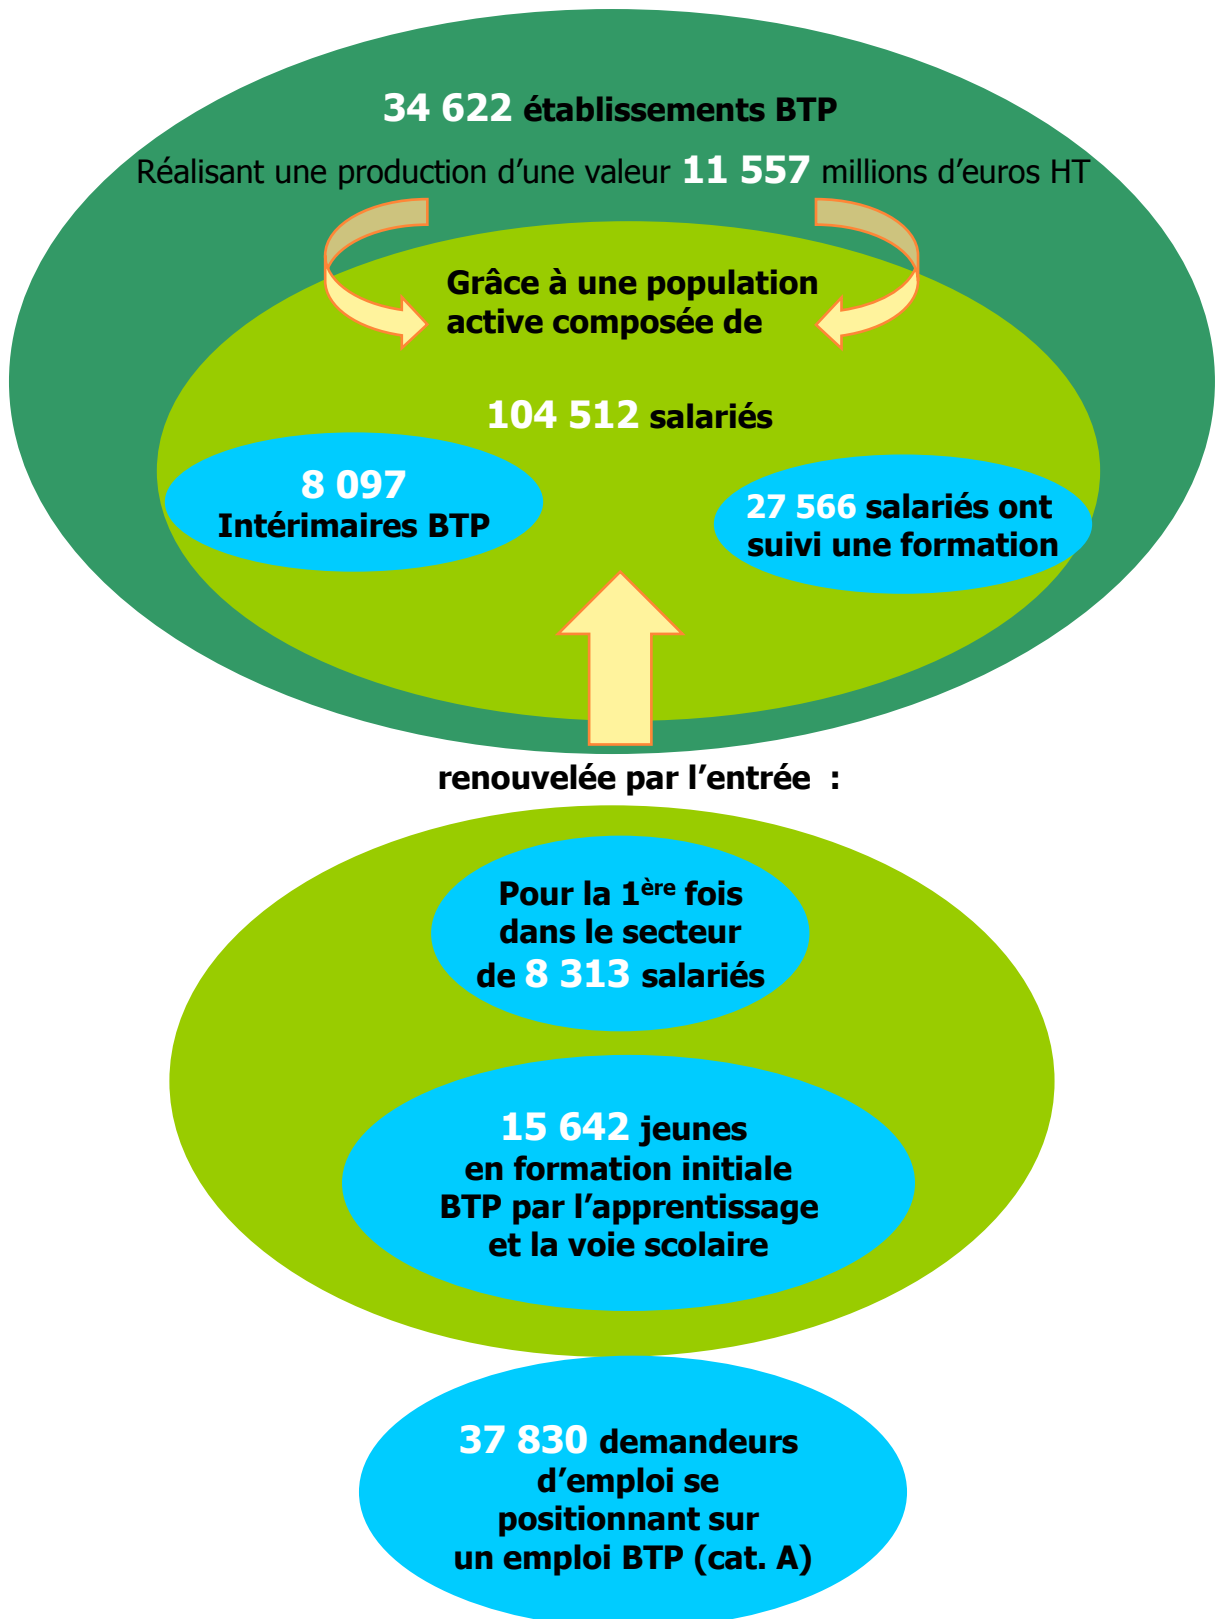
34 622 établissements BTP

Réalisant une production d’une valeur 11 557 millions d’euros HT

Grâce à une population active composée de

104 512 salariés

8 097 Intérimaires BTP

27 566 salariés ont suivi une formation

renouvelée par l’entrée :

Pour la 1$^{ère}$ fois dans le secteur de 8 313 salariés

15 642 jeunes en formation initiale BTP par l’apprentissage et la voie scolaire

37 830 demandeurs d’emploi se positionnant sur un emploi BTP (cat. A)